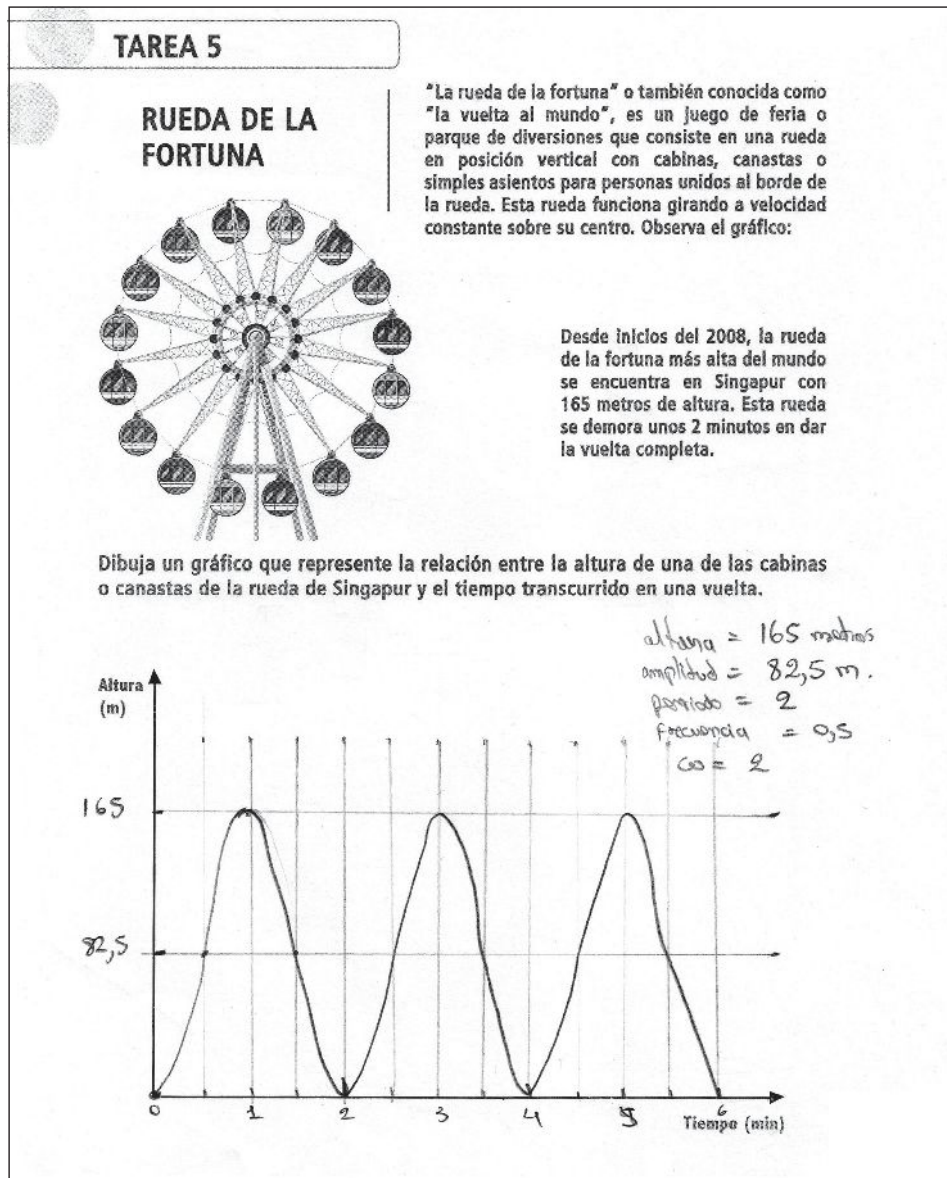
TAREA 5

RUEDA DE LA FORTUNA

"La rueda de la fortuna" o también conocida como "la vuelta al mundo", es un juego de feria o parque de diversiones que consiste en una rueda en posición vertical con cabinas, canastas o simples asientos para personas unidos al borde de la rueda. Esta rueda funciona girando a velocidad constante sobre su centro. Observa el gráfico:

Desde inicios del 2008, la rueda de la fortuna más alta del mundo se encuentra en Singapur con 165 metros de altura. Esta rueda se demora unos 2 minutos en dar la vuelta completa.

Dibuja un gráfico que represente la relación entre la altura de una de las cabinas o canastas de la rueda de Singapur y el tiempo transcurrido en una vuelta.

altura = 165 metros
amplitud = 82,5 m.
periodo = 2
frecuencia = 0,5
$\omega$ = 2

Altura (m)

165

82,5

0 1 2 3 4 5 6

Tiempo (min)